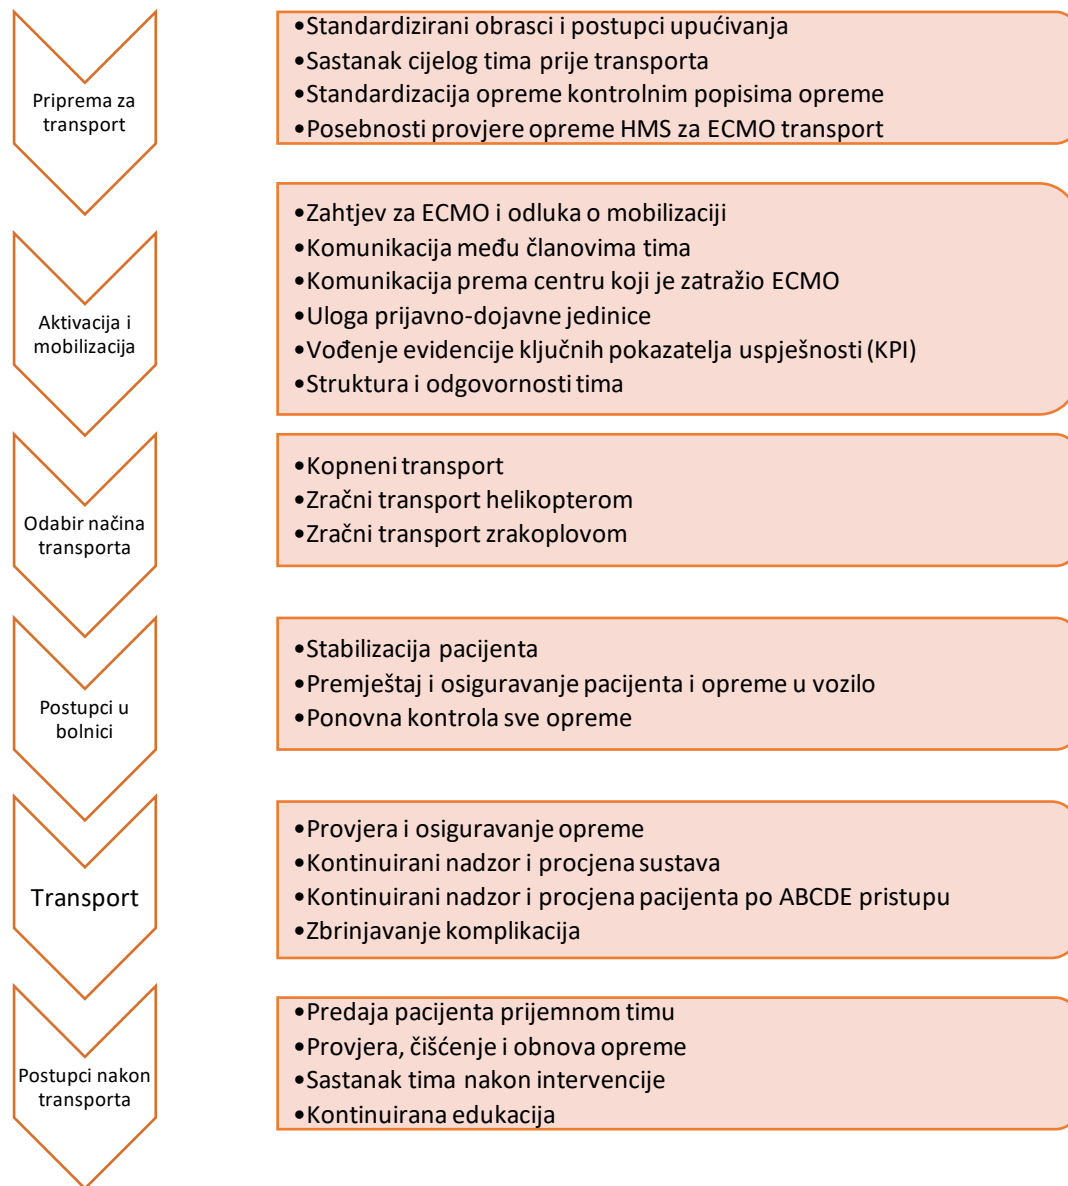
Priprema za transport

•Standardizirani obrasci i postupci upućivanja
•Sastanak cijelog tima prije transporta
•Standardizacija opreme kontrolnim popisima opreme
•Posebnosti provjere opreme HMS za ECMO transport

Aktivacija i mobilizacija

•Zahtjev za ECMO i odluka o mobilizaciji
•Komunikacija među članovima tima
•Komunikacija prema centru koji je zatražio ECMO
•Uloga prijavno-dojavne jedinice
•Vođenje evidencije ključnih pokazatelja uspješnosti (KPI)
•Struktura i odgovornosti tima

Odabir načina transporta

•Kopneni transport
•Zračni transport helikopterom
•Zračni transport zrakoplovom

Postupci u bolnici

•Stabilizacija pacijenta
•Premještaj i osiguravanje pacijenta i opreme u vozilo
•Ponovna kontrola sve opreme

Transport

•Provjera i osiguravanje opreme
•Kontinuirani nadzor i procjena sustava
•Kontinuirani nadzor i procjena pacijenta po ABCDE pristupu
•Zbrinjavanje komplikacija

Postupci nakon transporta

•Predaja pacijenta prijemnom timu
•Provjera, čišćenje i obnova opreme
•Sastanak tima nakon intervencije
•Kontinuirana edukacija